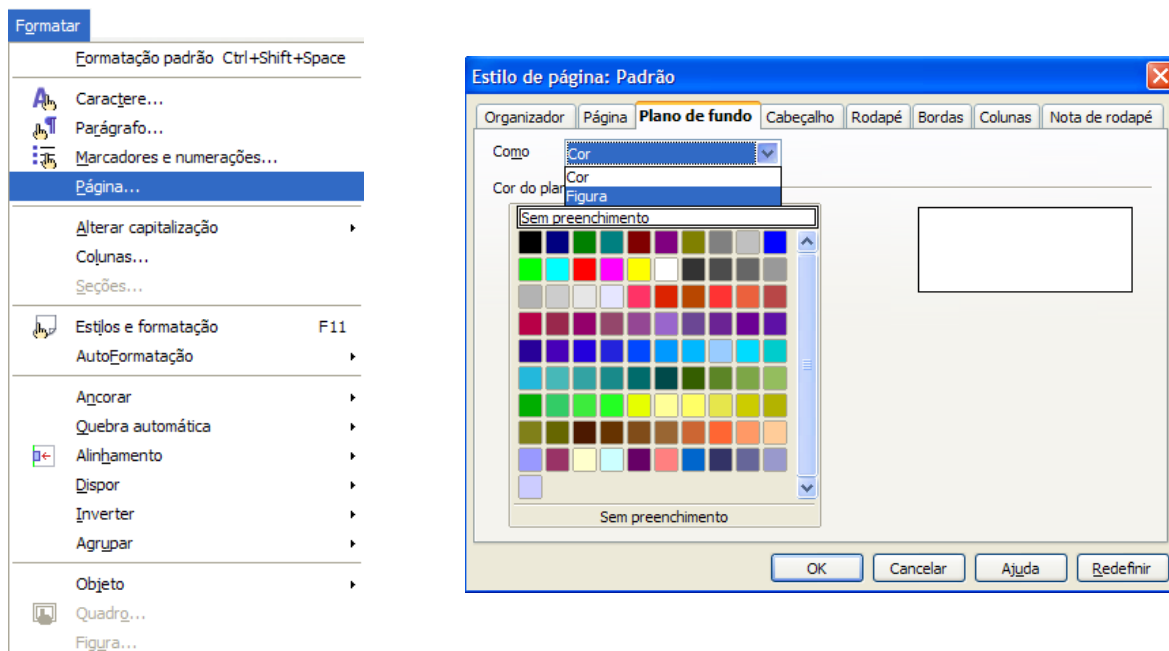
Formatar

Formatação padrão Ctrl+Shift+Space

Caractere...
Parágrafo...
Marcadores e numerações...
Página...

Alterar capitalização
Colunas...
Seções...

Estilos e formatação F11
AutoFormatação

Ancorar
Quebra automática
Alinhamento
Dispor
Inverter
Agrupar

Objeto
Quadro...
Figura...

Estilo de página: Padrão

Organizador | Página | Plano de fundo | Cabeçalho | Rodapé | Bordas | Colunas | Nota de rodapé

Como
Cor
Cor
Figura
Cor do plan

Sem preenchimento

Sem preenchimento

OK | Cancelar | Ajuda | Redefinir